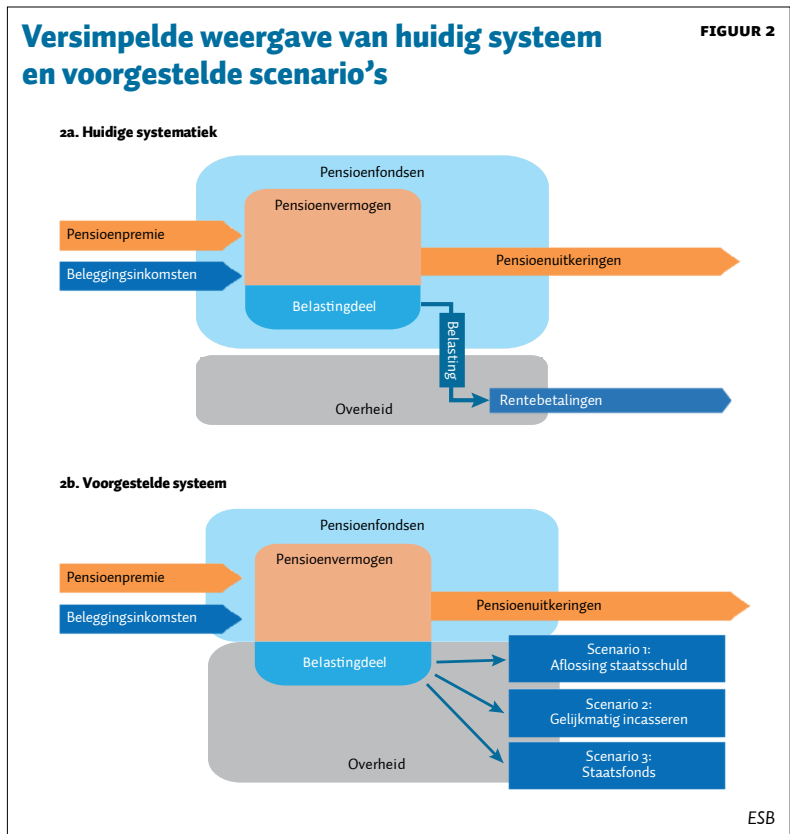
Versimpelde weergave van huidig systeem en voorgestelde scenario's

FIGUUR 2

2a. Huidige systematiek

Pensioenfondsen

Pensioenvermogen

Pensioenpremie

Beleggingsinkomsten

Pensioenuitkeringen

Belastingdeel

Belasting

Overheid

Rentebetalingen

2b. Voorgestelde systeem

Pensioenfondsen

Pensioenvermogen

Pensioenpremie

Beleggingsinkomsten

Pensioenuitkeringen

Belastingdeel

Scenario 1: Aflossing staatsschuld

Scenario 2: Gelijkmatig incasseren

Scenario 3: Staatsfonds

Overheid

ESB